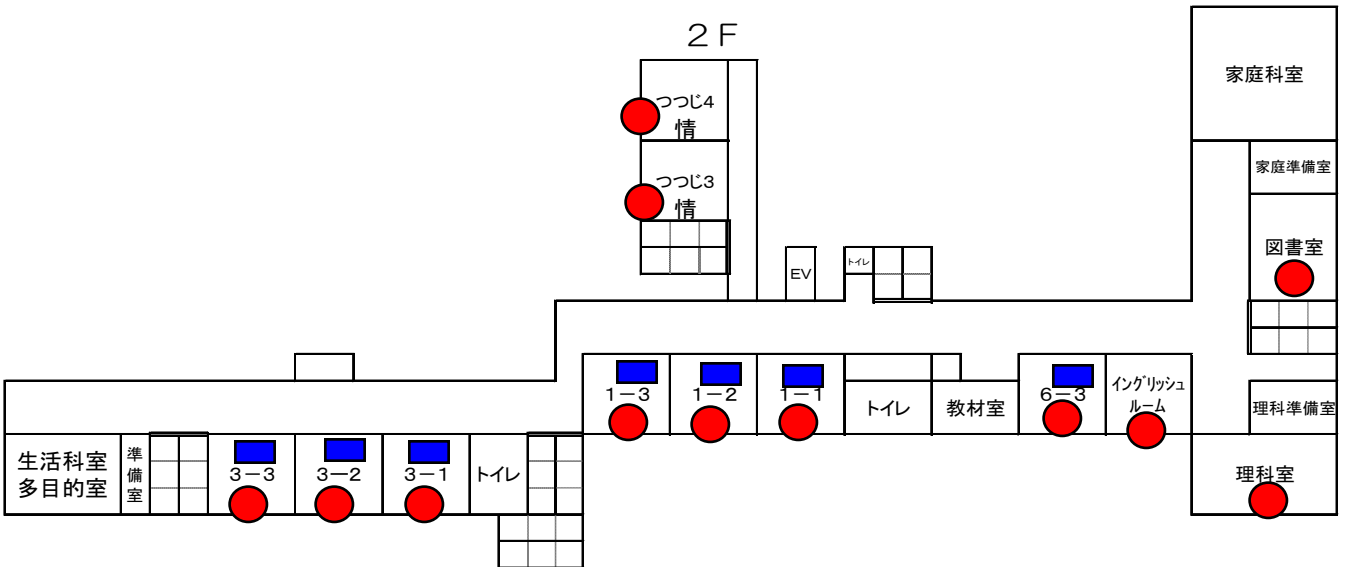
２Ｆ

つつじ4
情

つつじ3
情

EV

トイレ

家庭科室

家庭準備室

図書室

理科準備室

理科室

イングリッシュルーム

6ー3

教材室

トイレ

1ー1

1ー2

1ー3

トイレ

3ー1

3ー2

3ー3

準備室

生活科室
多目的室